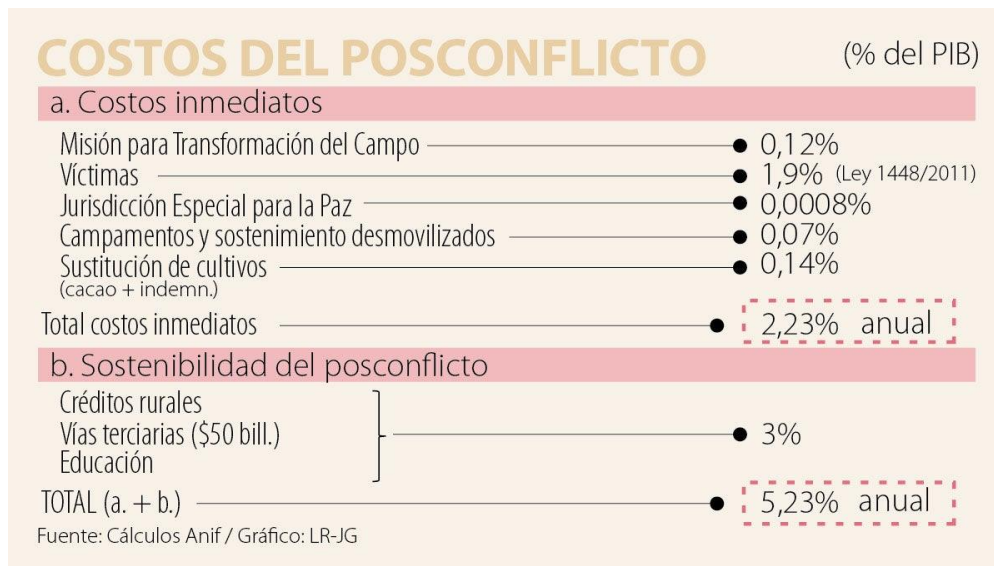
COSTOS DEL POSCONFLICTO (% del PIB)

a. Costos inmediatos

Misión para Transformación del Campo 0,12%
Víctimas 1,9% (Ley 1448/2011)
Jurisdicción Especial para la Paz 0,0008%
Campamentos y sostenimiento desmovilizados 0,07%
Sustitución de cultivos (cacao + indemn.) 0,14%

Total costos inmediatos 2,23% anual

b. Sostenibilidad del posconflicto

Créditos rurales
Vías terciarias ($50 bill.)
Educación
3%

TOTAL (a. + b.) 5,23% anual

Fuente: Cálculos Anif / Gráfico: LR-JG